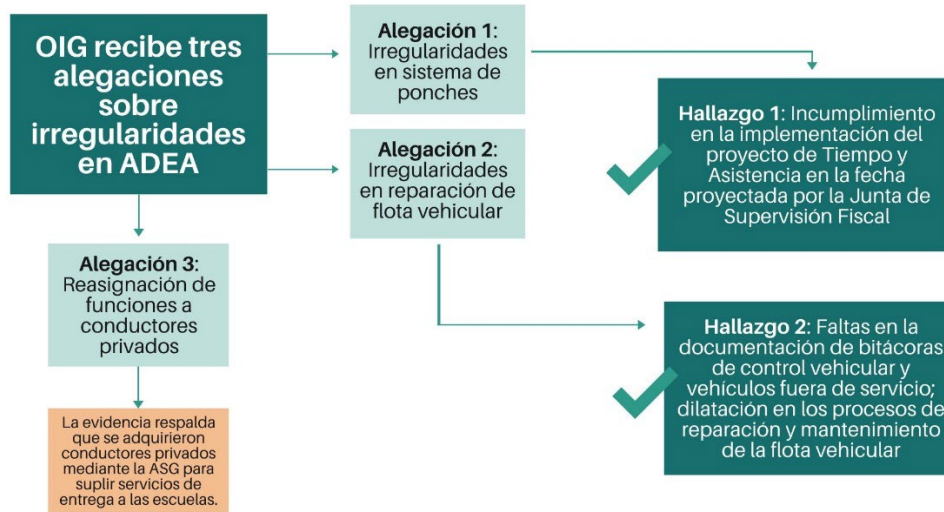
OIG recibe tres alegaciones sobre irregularidades en ADEA

Alegación 1: Irregularidades en sistema de ponches

Alegación 2: Irregularidades en reparación de flota vehicular

Hallazgo 1: Incumplimiento en la implementación del proyecto de Tiempo y Asistencia en la fecha proyectada por la Junta de Supervisión Fiscal

Alegación 3: Reasignación de funciones a conductores privados

Hallazgo 2: Faltas en la documentación de bitácoras de control vehicular y vehículos fuera de servicio; dilatación en los procesos de reparación y mantenimiento de la flota vehicular

La evidencia respalda que se adquirieron conductores privados mediante la ASG para suplir servicios de entrega a las escuelas.